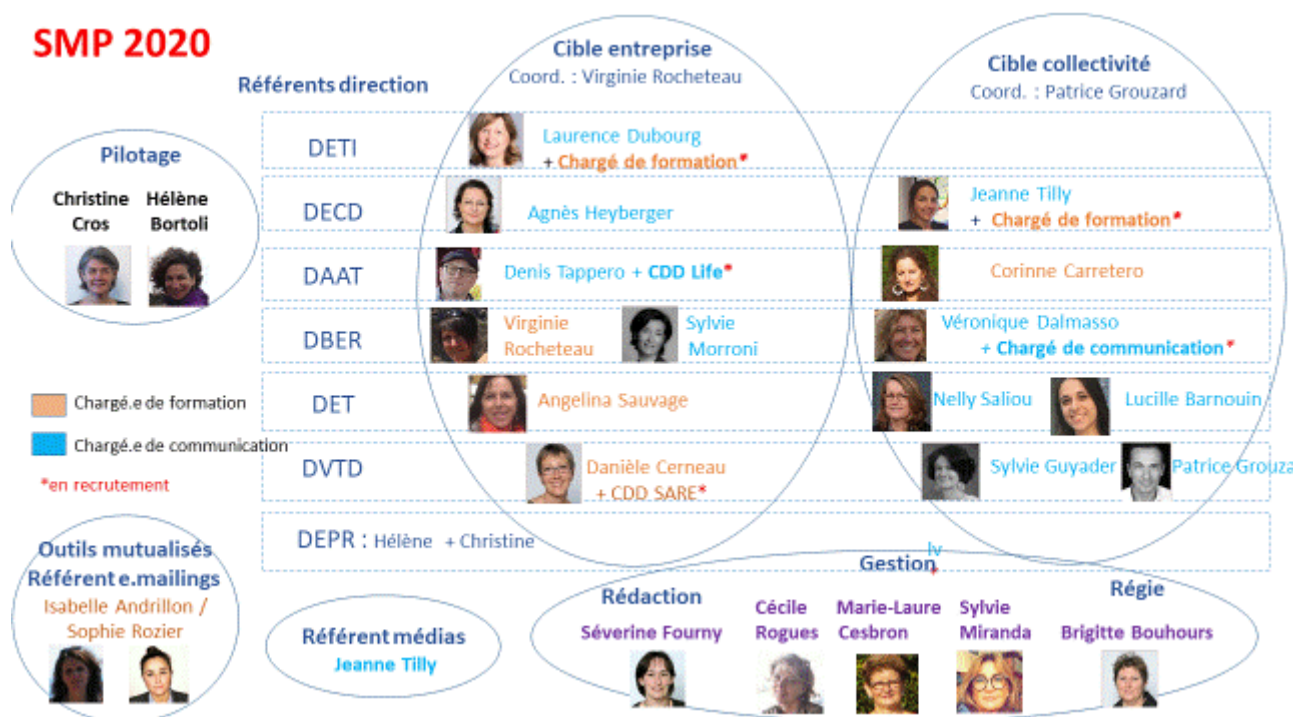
SMP 2020

Référents direction

Cible entreprise
Coord. : Virginie Rocheteau

Cible collectivité
Coord. : Patrice Grouzard

Pilotage
Christine Cros
Hélène Bortoli

DETI
Laurence Dubourg
+ Chargé de formation*

DECD
Agnès Heyberger
Jeanne Tilly
+ Chargé de formation*

DAAT
Denis Tappero + CDD Life*
Corinne Carretero

DBER
Virginie Rocheteau
Sylvie Morroni
Véronique Dalmasso
+ Chargé de communication*

DET
Angelina Sauvage
Nelly Saliou
Lucille Barnouin

DVTD
Danièle Cerneau
+ CDD SARE*
Sylvie Guyader
Patrice Grouza

DEPR : Hélène + Christine

Chargé.e de formation
Chargé.e de communication
*en recrutement

Outils mutualisés
Référent e.mailings
Isabelle Andrillon / Sophie Rozier

Référent médias
Jeanne Tilly

Gestion

Rédaction
Séverine Fourny
Cécile Rogues
Marie-Laure Cesbron
Sylvie Miranda

Régie
Brigitte Bouhours